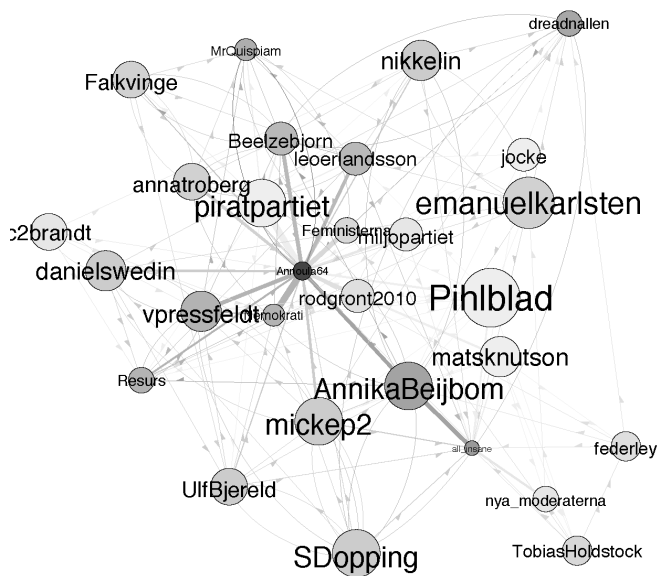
dreadnallen
MrQuispiam
Falkvinge
nikkelin
Beelzebjorn
leoerlandsson
jocke
annatroberg
piratpartiet
emanuelkarlsten
c2brandt
Feministerna
miljopartiet
danielswedin
Annoura64
Pihlblad
rodgront2010
vpressfeldt
demokrati
matsknutson
Resurs
AnnikaBeijbom
mickep2
all_insane
federley
UlfBjereld
nya_moderaterna
TobiasHoldstock
SDopping